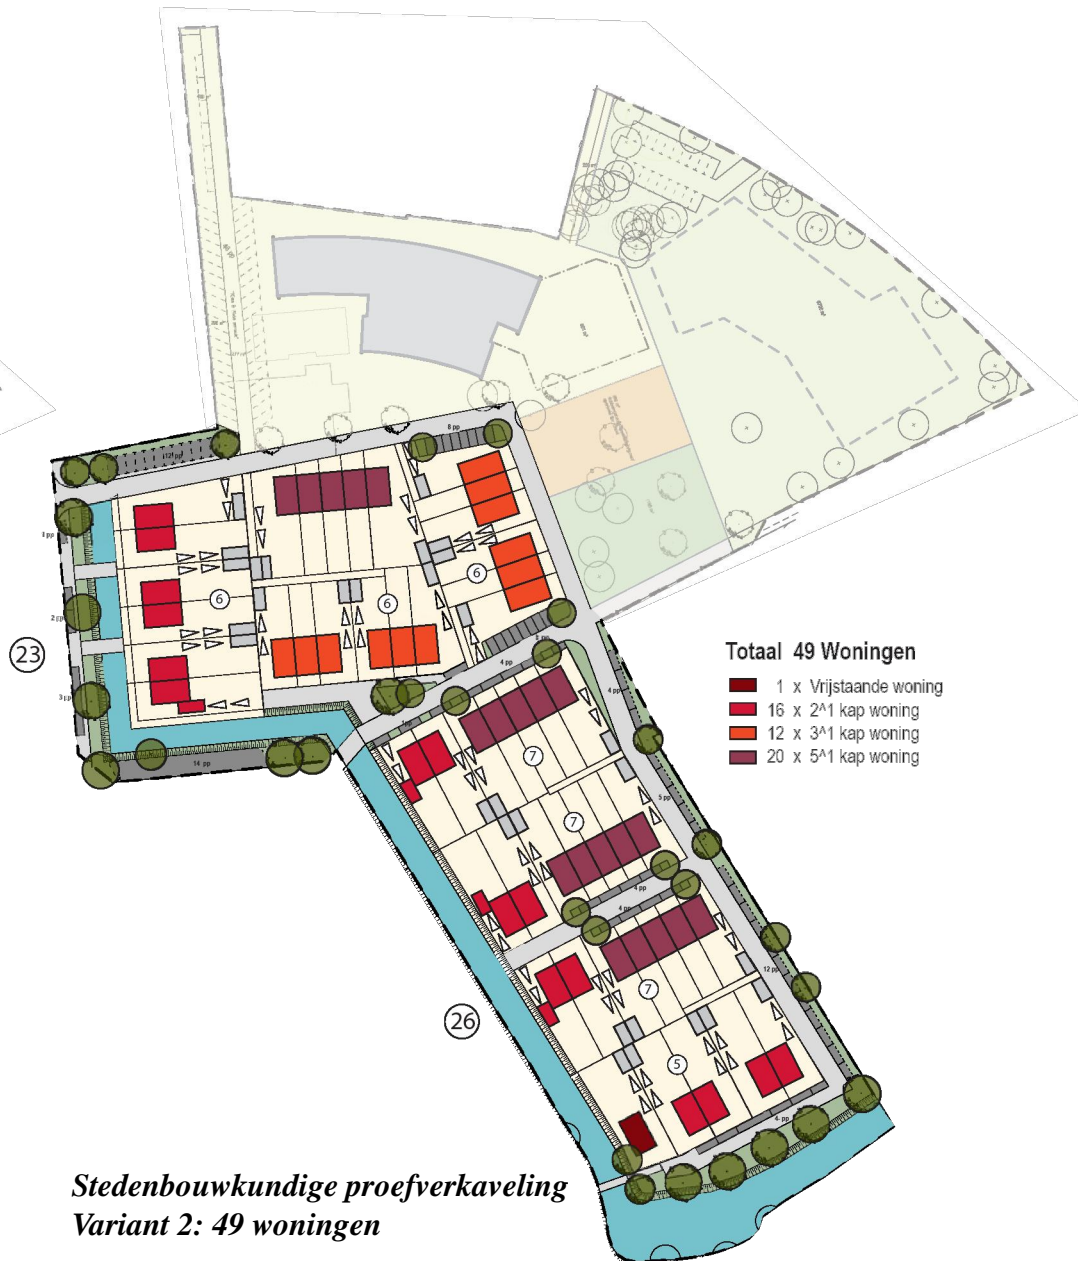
Totaal 49 Woningen

1 x Vrijstaande woning
16 x 2^1 kap woning
12 x 3^1 kap woning
20 x 5^1 kap woning

23

26

6

6

6

7

7

7

5

12 pp

8 pp

8 pp

2 pp

3 pp

14 pp

4 pp

4 pp

5 pp

4 pp

4 pp

12 pp

4 pp

8 pp

Stedenbouwkundige proefverkaveling
Variant 2: 49 woningen